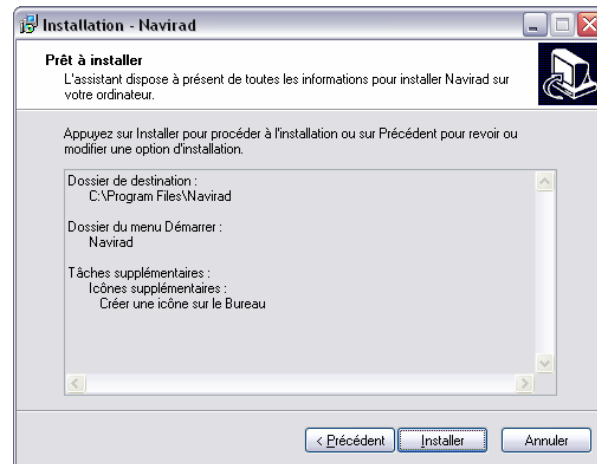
Installation - Navirad

Prêt à installer
L'assistant dispose à présent de toutes les informations pour installer Navirad sur votre ordinateur.

Appuyez sur Installer pour procéder à l'installation ou sur Précédent pour revoir ou modifier une option d'installation.

Dossier de destination :
C:\Program Files\Navirad

Dossier du menu Démarrer :
Navirad

Tâches supplémentaires :
Icônes supplémentaires :
Créer une icône sur le Bureau

< Précédent
Installer
Annuler